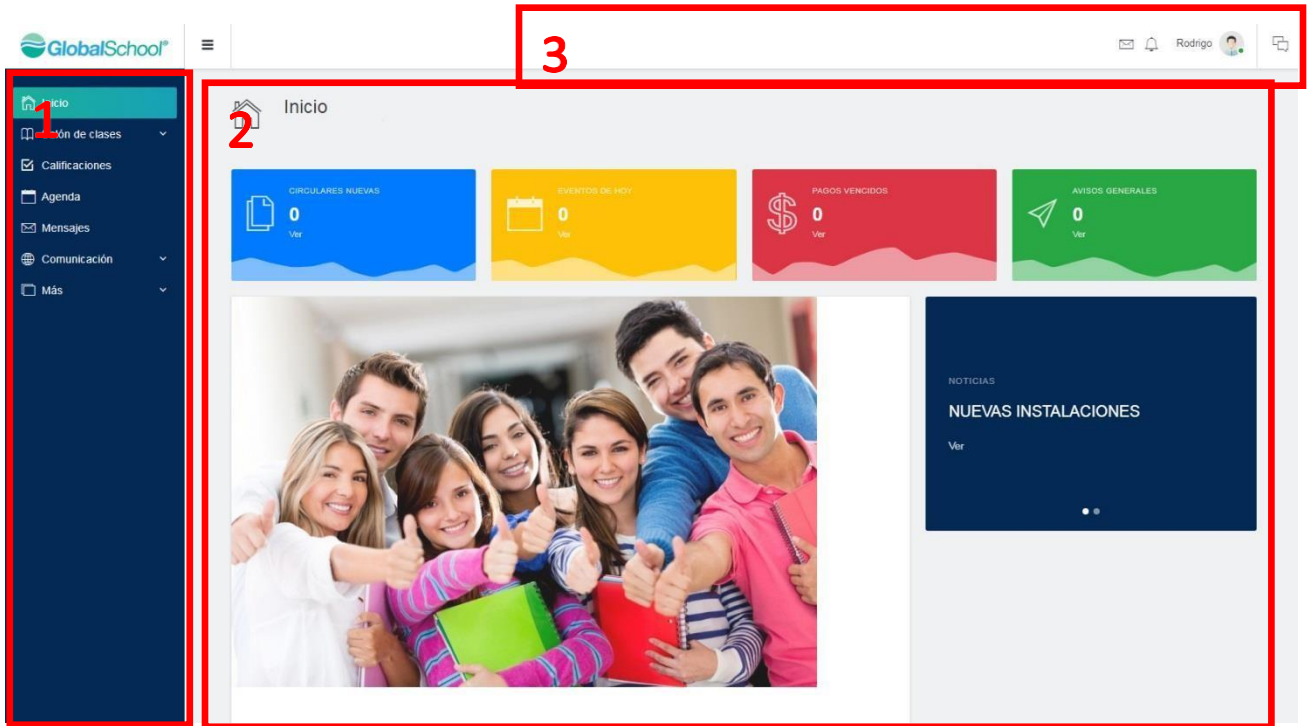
GlobalSchool®

3

Rodrigo

1

Inicio

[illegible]ión de clases

Calificaciones

Agenda

Mensajes

Comunicación

Más

Inicio

2

CIRCULARES NUEVAS
0
Ver

EVENTOS DE HOY
0
Ver

PAGOS VENCIDOS
0
Ver

AVISOS GENERALES
0
Ver

NOTICIAS

NUEVAS INSTALACIONES

Ver